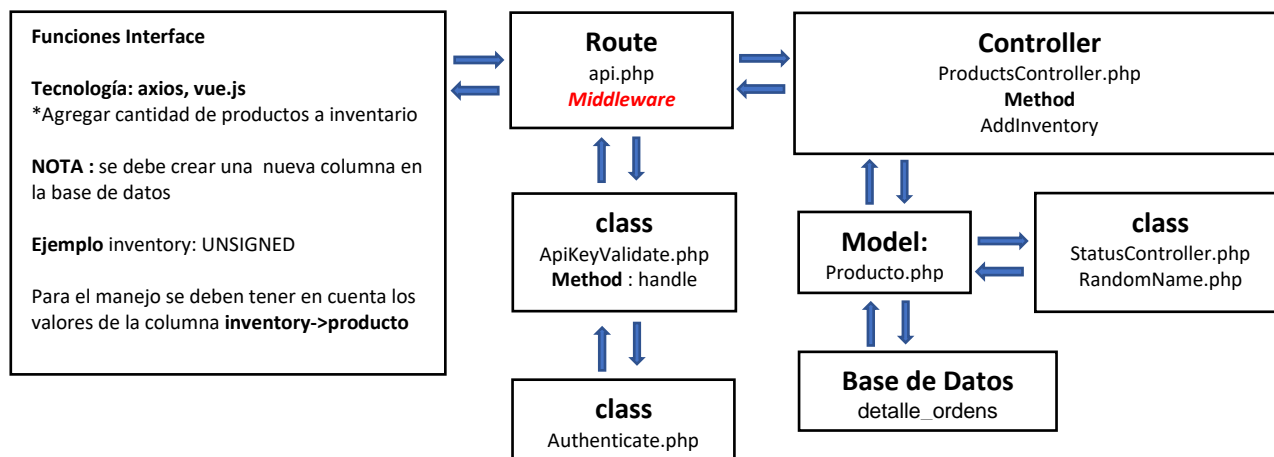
Funciones Interface

Tecnología: axios, vue.js
*Agregar cantidad de productos a inventario

NOTA : se debe crear una nueva columna en la base de datos

Ejemplo inventory: UNSIGNED

Para el manejo se deben tener en cuenta los valores de la columna inventory->producto

Route
api.php
Middleware

Controller
ProductsController.php
Method
AddInventory

class
ApiKeyValidate.php
Method : handle

Model:
Producto.php

class
StatusController.php
RandomName.php

class
Authenticate.php

Base de Datos
detalle_ordens